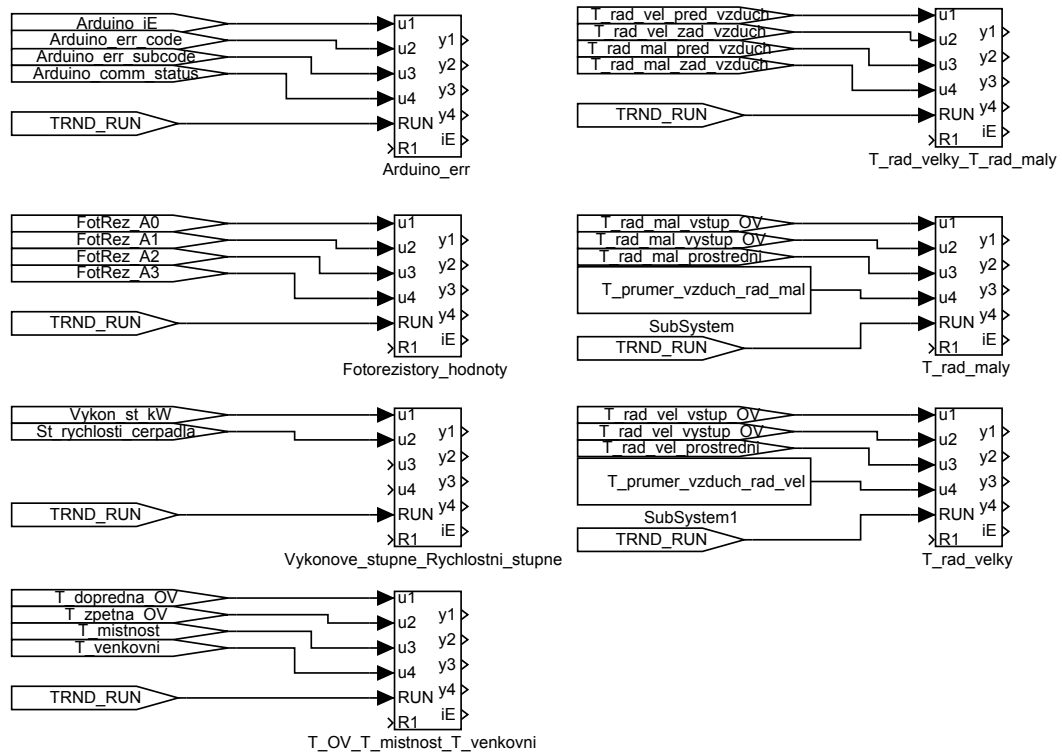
Arduino_iE
Arduino_err_code
Arduino_err_subcode
Arduino_comm_status
TRND_RUN
u1
u2
u3
u4
RUN
R1
y1
y2
y3
y4
iE
Arduino_err

T_rad_vel_pred_vzduch
T_rad_vel_zad_vzduch
T_rad_mal_pred_vzduch
T_rad_mal_zad_vzduch
TRND_RUN
u1
u2
u3
u4
RUN
R1
y1
y2
y3
y4
iE
T_rad_velky_T_rad_maly

FotRez_A0
FotRez_A1
FotRez_A2
FotRez_A3
TRND_RUN
u1
u2
u3
u4
RUN
R1
y1
y2
y3
y4
iE
Fotorezistory_hodnoty

T_rad_mal_vstup_OV
T_rad_mal_vystup_OV
T_rad_mal_prostredni
T_prumer_vzduch_rad_mal
SubSystem
TRND_RUN
u1
u2
u3
u4
RUN
R1
y1
y2
y3
y4
iE
T_rad_maly

Vykon_st_kW
St_rychlosti_cerpadla
TRND_RUN
u1
u2
u3
u4
RUN
R1
y1
y2
y3
y4
iE
Vykonove_stupne_Rychlostni_stupne

T_rad_vel_vstup_OV
T_rad_vel_vystup_OV
T_rad_vel_prostredni
T_prumer_vzduch_rad_vel
SubSystem1
TRND_RUN
u1
u2
u3
u4
RUN
R1
y1
y2
y3
y4
iE
T_rad_velky

T_dopredna_OV
T_zpetna_OV
T_mistnost
T_venkovni
TRND_RUN
u1
u2
u3
u4
RUN
R1
y1
y2
y3
y4
iE
T_OV_T_mistnost_T_venkovni